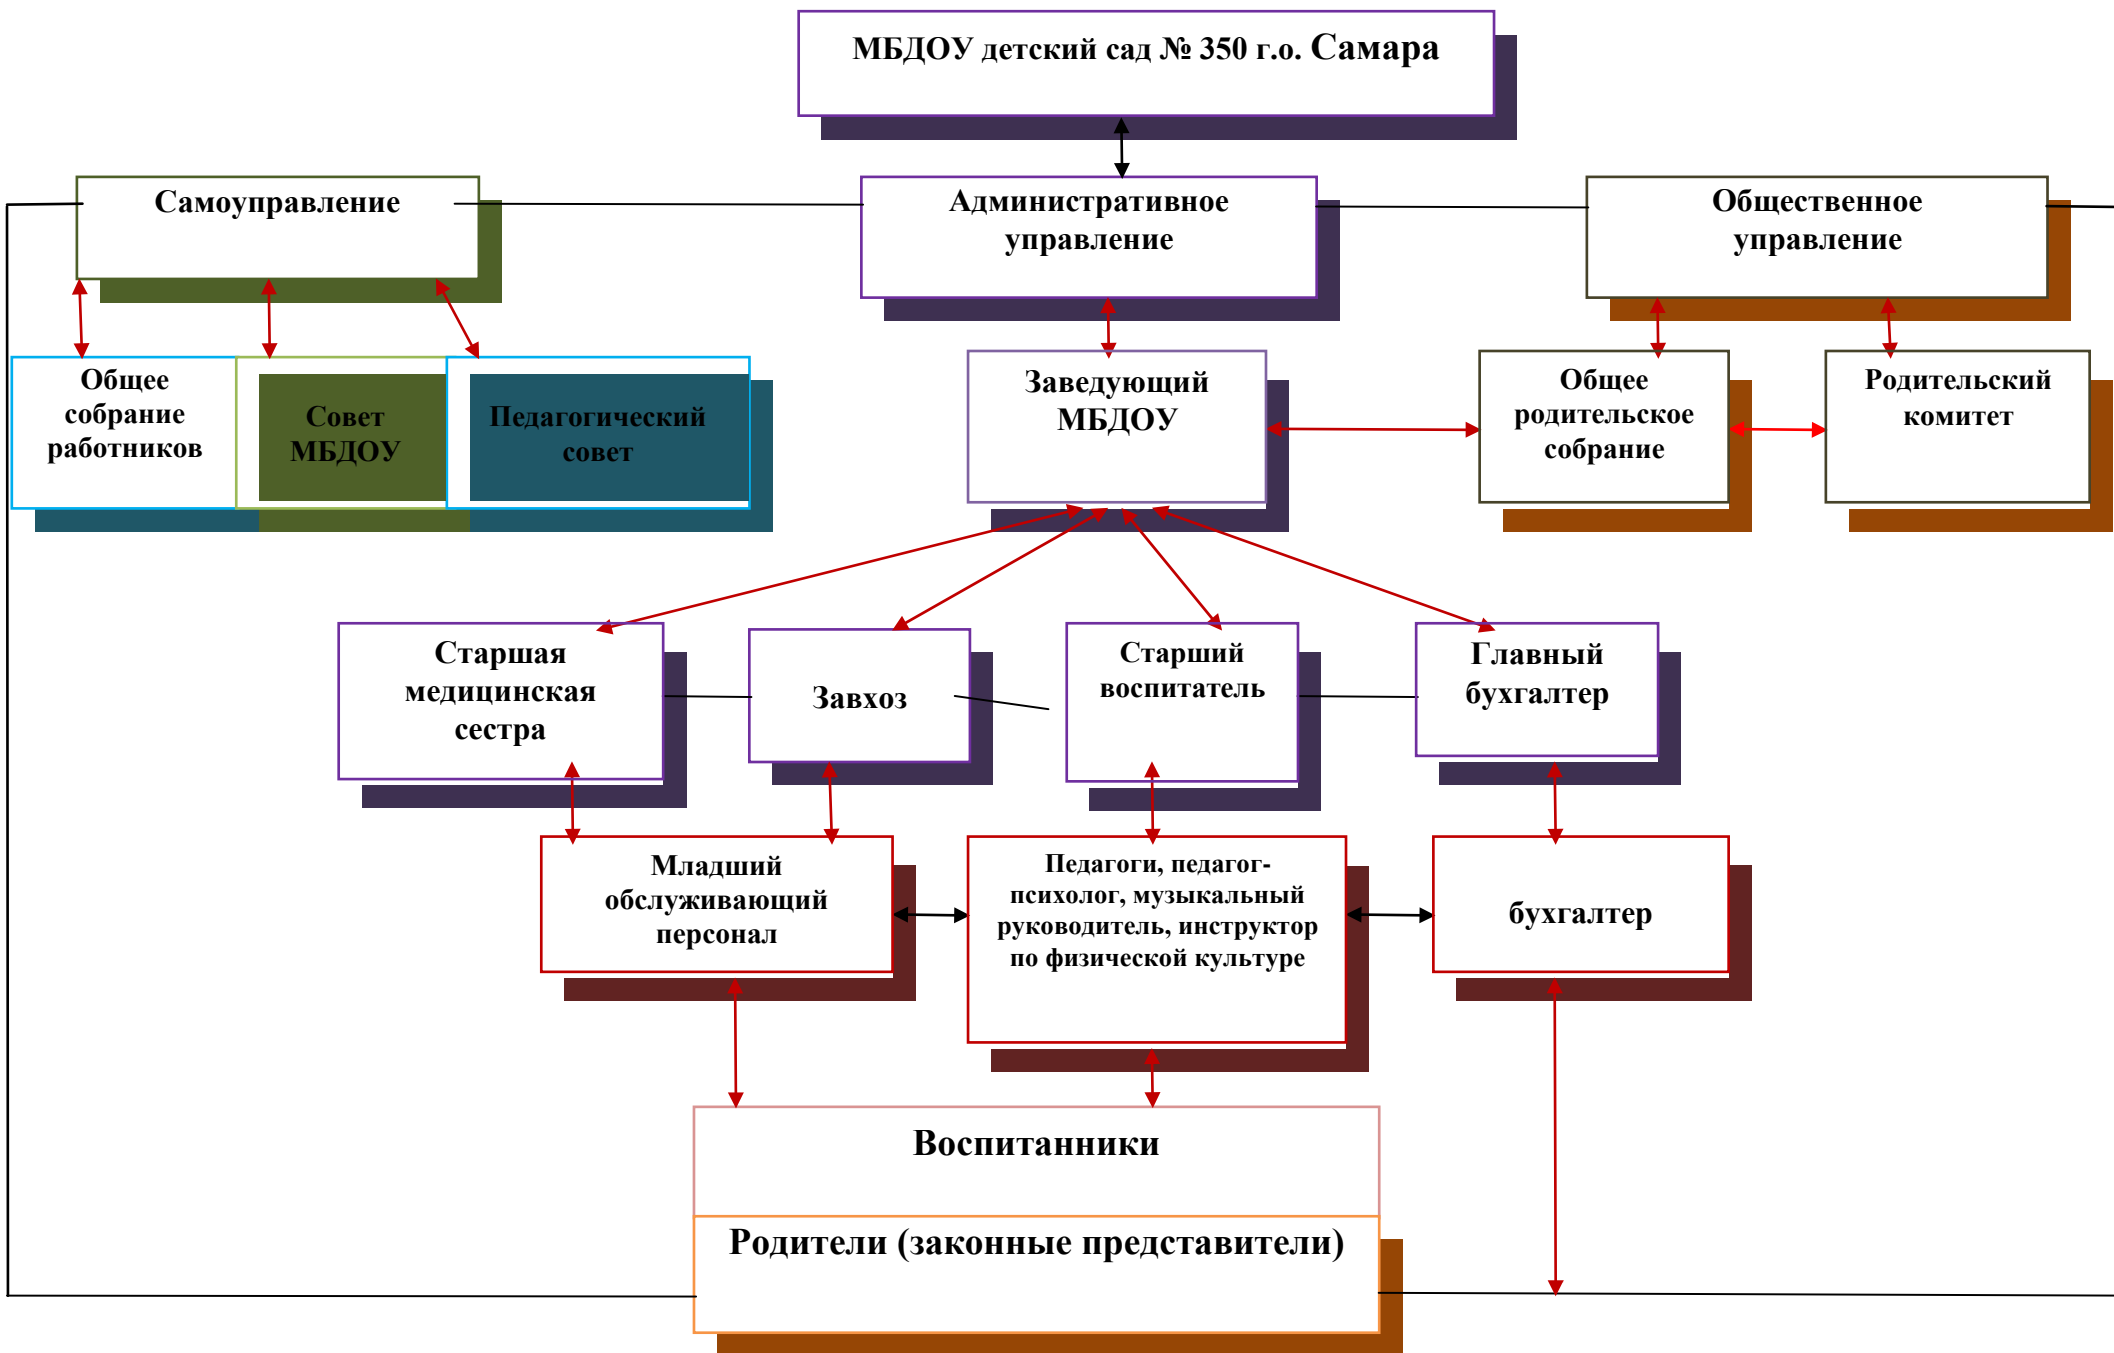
МБДОУ детский сад № 350 г.о. Самара

Самоуправление

Административное управление

Общественное управление

Общее собрание работников

Совет МБДОУ

Педагогический совет

Заведующий МБДОУ

Общее родительское собрание

Родительский комитет

Старшая медицинская сестра

Завхоз

Старший воспитатель

Главный бухгалтер

Младший обслуживающий персонал

Педагоги, педагог-психолог, музыкальный руководитель, инструктор по физической культуре

бухгалтер

Воспитанники

Родители (законные представители)